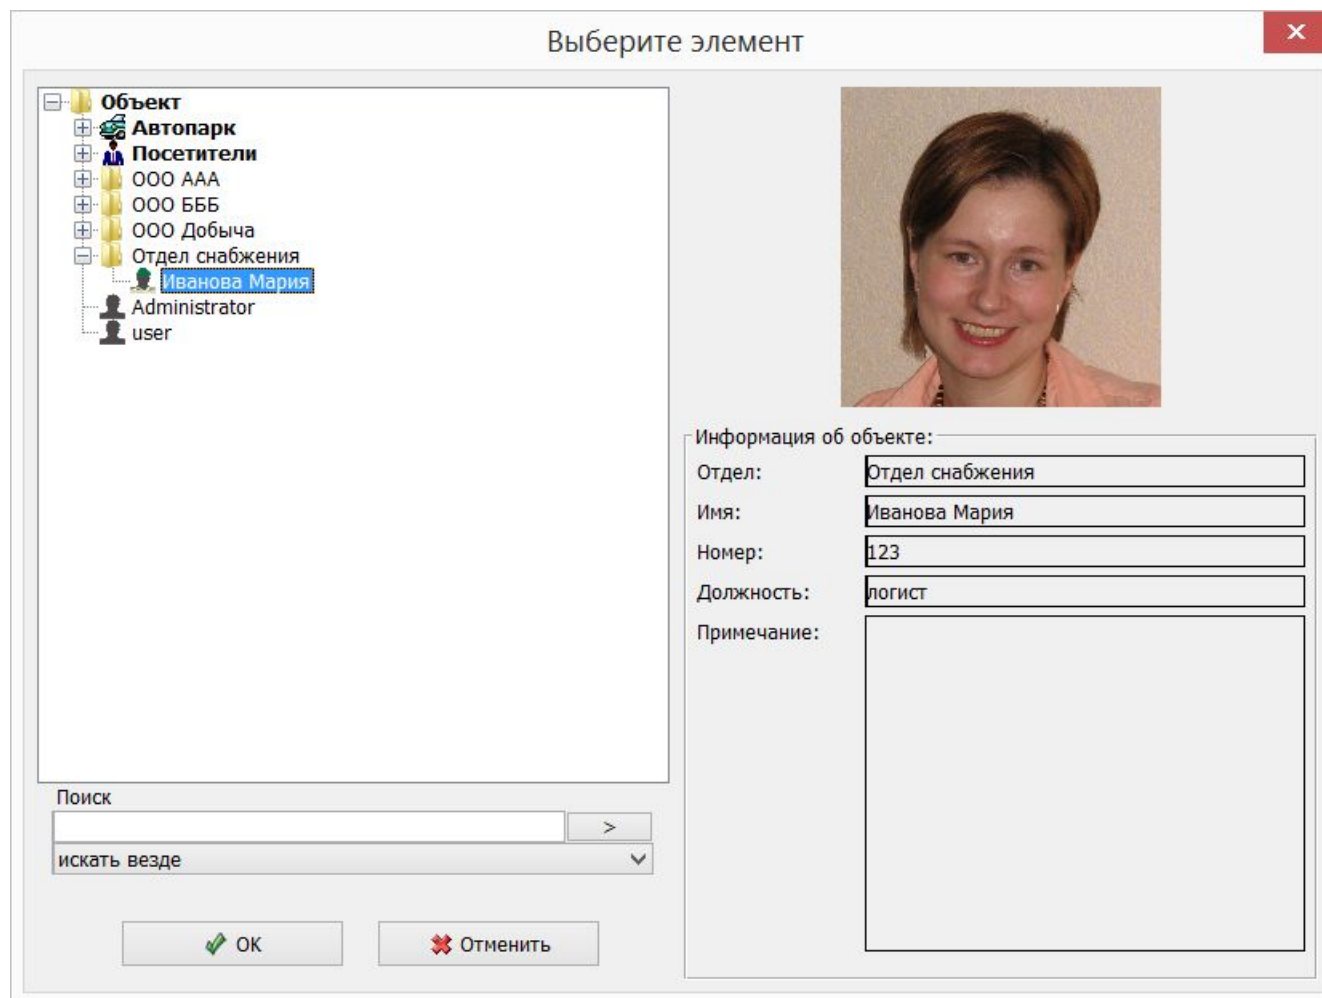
Выберите элемент

✕

Объект
Автопарк
Посетители
ООО ААА
ООО БББ
ООО Добыча
Отдел снабжения
Иванова Мария
Administrator
user

Поиск
>
искать везде

ОК
Отменить

Информация об объекте:

| Отдел: | Отдел снабжения |
|---|---|
| Имя: | Иванова Мария |
| Номер: | 123 |
| Должность: | логист |
| Примечание: | |